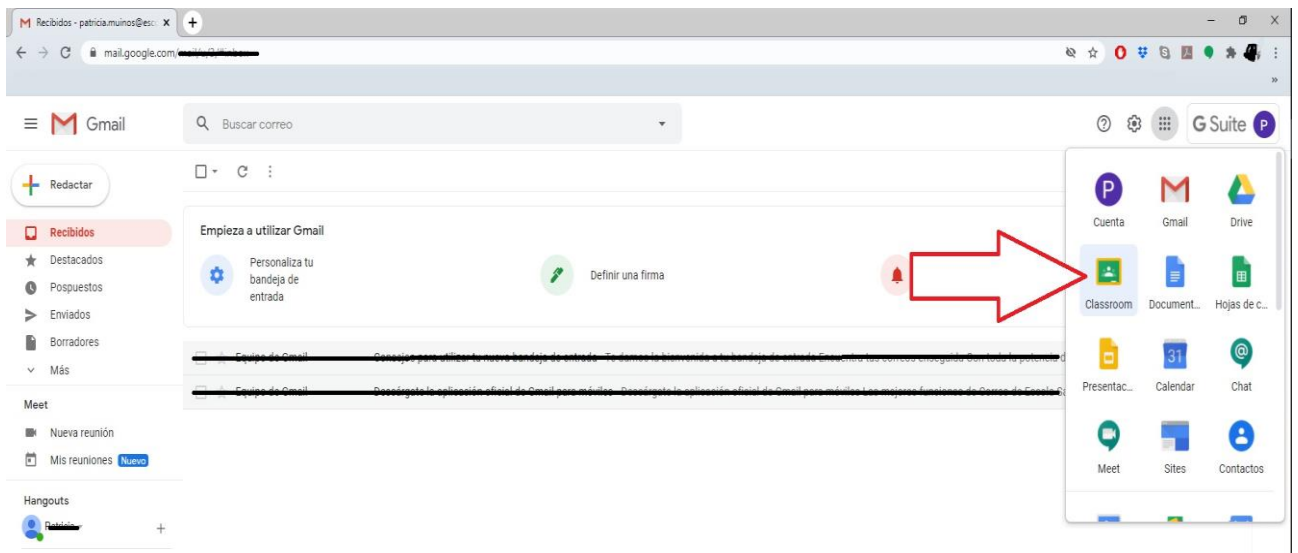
Recibidos - patricia.muinos@esc ×

mail.google.com/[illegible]

Gmail

Buscar correo

G Suite P

Redactar

Recibidos
Destacados
Pospuestos
Enviados
Borradores
Más

Meet
Nueva reunión
Mis reuniones Nuevo

Hangouts
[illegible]

Empieza a utilizar Gmail

Personaliza tu bandeja de entrada

Definir una firma

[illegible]

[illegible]

Cuenta
Gmail
Drive
Classroom
Document...
Hojas de c...
Presentac...
Calendar
Chat
Meet
Sites
Contactos